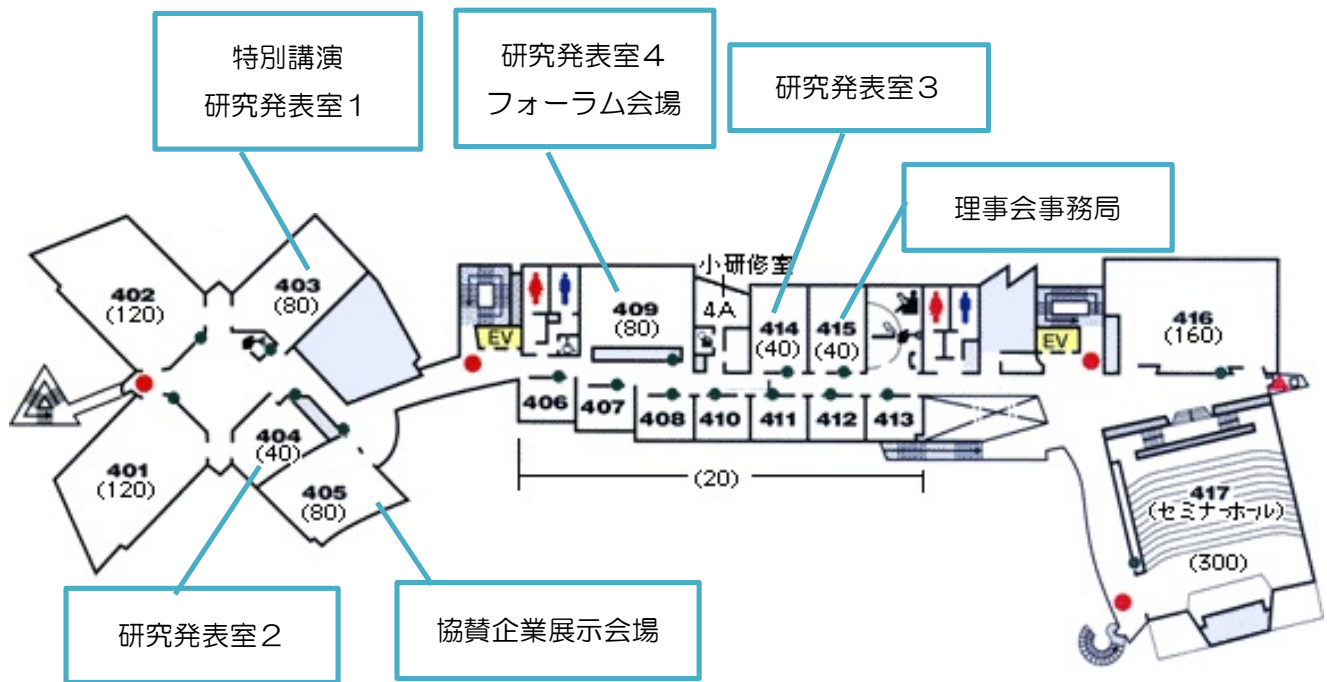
特別講演
研究発表室１

研究発表室４
フォーラム会場

研究発表室３

理事会事務局

小研修室

402
(120)

403
(80)

409
(80)

4A

414
(40)

415
(40)

416
(160)

EV

EV

406

407

408

410

411

412

413

401
(120)

404
(40)

405
(80)

(20)

417
(セミナーホール)

(300)

研究発表室２

協賛企業展示会場